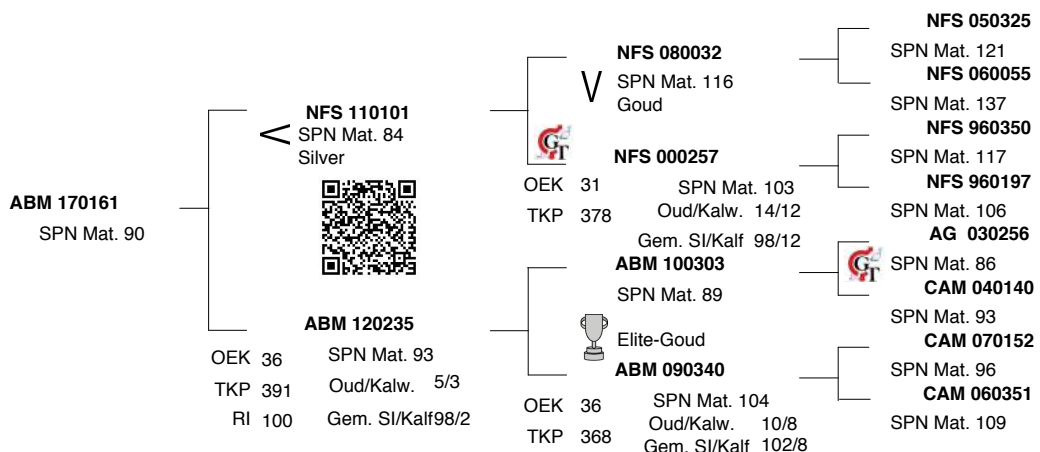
ABM 170161
SPN Mat. 90

NFS 110101
SPN Mat. 84
Silver

ABM 120235
SPN Mat. 93
Oud/Kalw. 5/3
Gem. SI/Kalf98/2
OEK 36
TKP 391
RI 100

NFS 080032
SPN Mat. 116
Goud

NFS 000257
SPN Mat. 103
Oud/Kalw. 14/12
Gem. SI/Kalf 98/12
OEK 31
TKP 378

ABM 100303
SPN Mat. 89
Elite-Goud

ABM 090340
SPN Mat. 104
Oud/Kalw. 10/8
Gem. SI/Kalf 102/8
OEK 36
TKP 368

NFS 050325
SPN Mat. 121
NFS 060055
SPN Mat. 137
NFS 960350
SPN Mat. 117
NFS 960197
SPN Mat. 106
AG 030256
SPN Mat. 86
CAM 040140
SPN Mat. 93
CAM 070152
SPN Mat. 96
CAM 060351
SPN Mat. 109